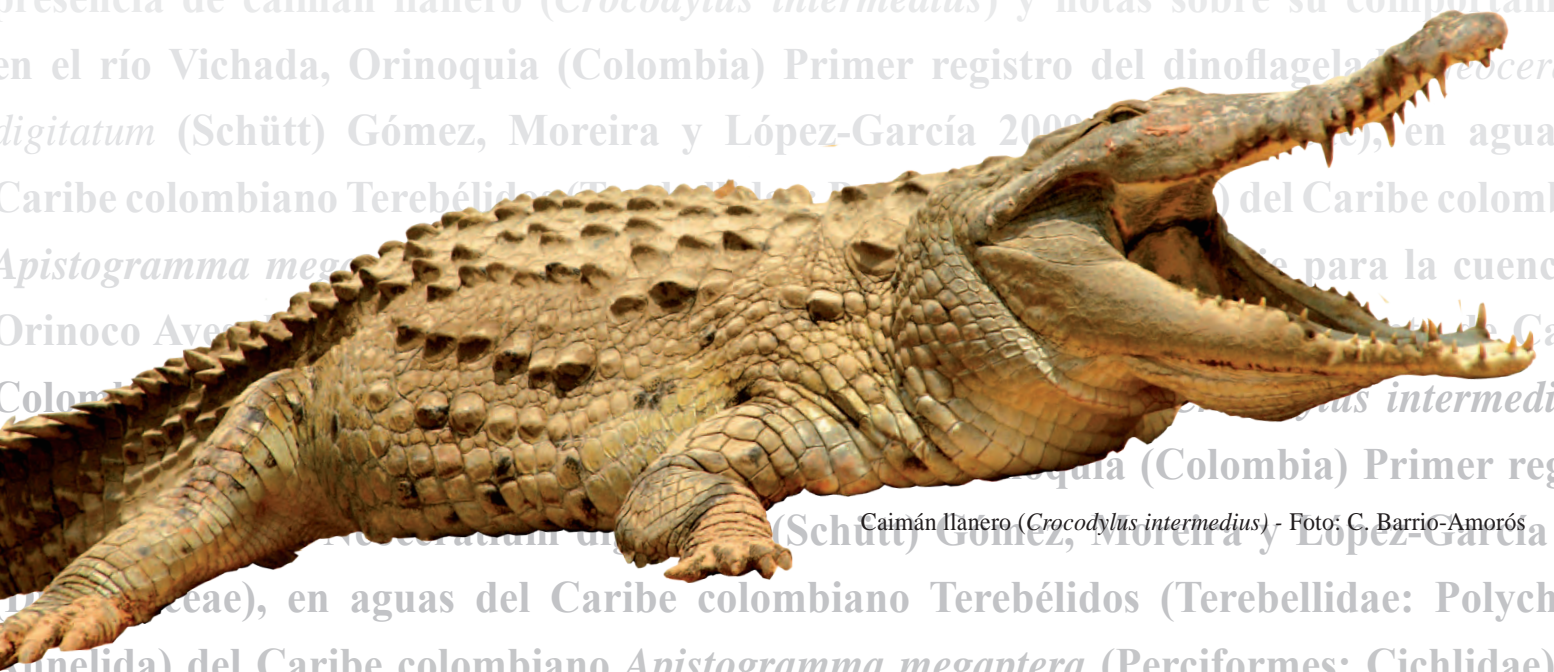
presencia de caimán llanero (*Crocodylus intermedius*) y notas sobre su comportam
en el río Vichada, Orinoquia (Colombia) Primer registro del dinoflagelad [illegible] *eocer*
*digitatum* (Schütt) Gómez, Moreira y López-García 200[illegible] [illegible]), en agua
Caribe colombiano Terebélid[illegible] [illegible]) del Caribe colom
*Apistogramma meg*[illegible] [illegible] para la cuenc
Orinoco Ave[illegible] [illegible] Ca
Colom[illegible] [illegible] *us intermedi*
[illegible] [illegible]quia (Colombia) Primer reg
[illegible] Neoceratium dig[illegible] (Schütt) Gómez, Moreira y López-García
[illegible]ceae), en aguas del Caribe colombiano Terebélidos (Terebellidae: Polych
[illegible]nelida) del Caribe colombiano *Apistogramma megaptera* (Perciformes: Cichlidae)

Caimán llanero (*Crocodylus intermedius*) - Foto: C. Barrio-Amorós